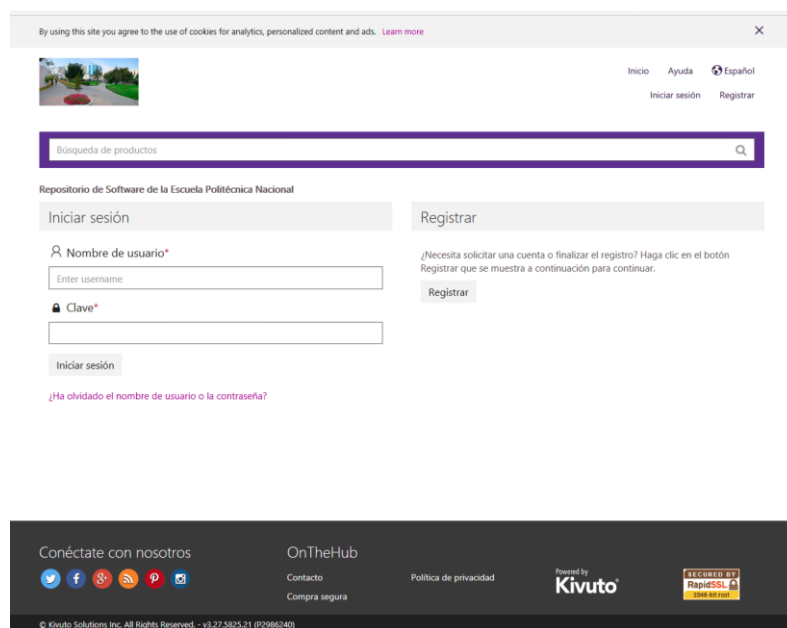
By using this site you agree to the use of cookies for analytics, personalized content and ads. Learn more

Inicio Ayuda Español

Iniciar sesión Registrar

Búsqueda de productos

Repositorio de Software de la Escuela Politécnica Nacional

Iniciar sesión

Nombre de usuario*

Enter username

Clave*

Iniciar sesión

¿Ha olvidado el nombre de usuario o la contraseña?

Registrar

¿Necesita solicitar una cuenta o finalizar el registro? Haga clic en el botón Registrar que se muestra a continuación para continuar.

Registrar

Conéctate con nosotros

OnTheHub

Contacto

Compra segura

Política de privacidad

Powered by Kivuto

SECURED BY RapidSSL 2048-bit root

© Kivuto Solutions Inc. All Rights Reserved. - v3.27.5825.21 (P2986240)